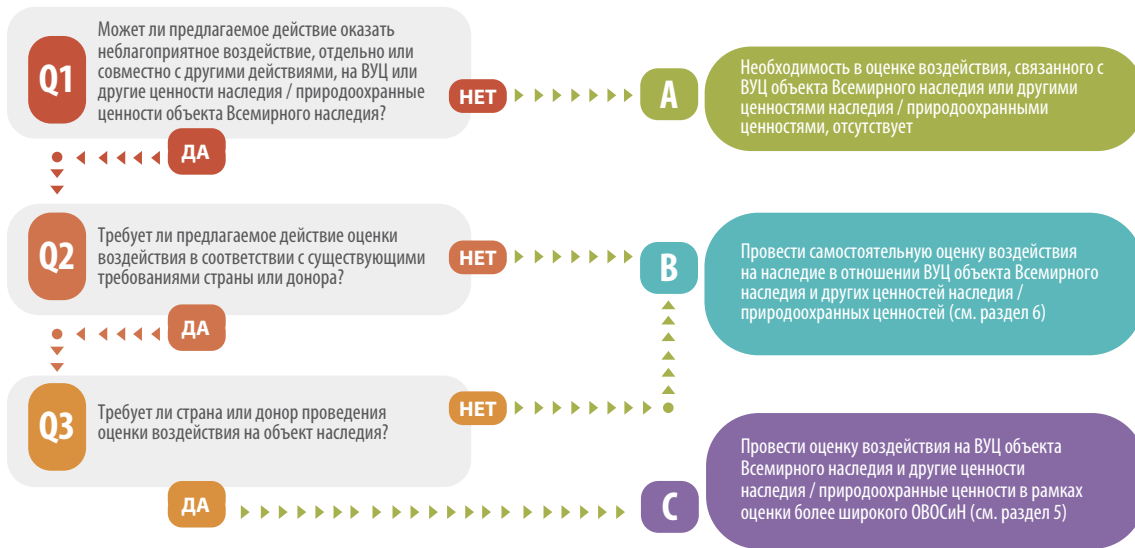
Q1
Может ли предлагаемое действие оказать неблагоприятное воздействие, отдельно или совместно с другими действиями, на ВУЦ или другие ценности наследия / природоохранные ценности объекта Всемирного наследия?

НЕТ

A
Необходимость в оценке воздействия, связанного с ВУЦ объекта Всемирного наследия или другими ценностями наследия / природоохранными ценностями, отсутствует

ДА

Q2
Требует ли предлагаемое действие оценки воздействия в соответствии с существующими требованиями страны или донора?

НЕТ

B
Провести самостоятельную оценку воздействия на наследие в отношении ВУЦ объекта Всемирного наследия и других ценностей наследия / природоохранных ценностей (см. раздел 6)

ДА

Q3
Требует ли страна или донор проведения оценки воздействия на объект наследия?

НЕТ

ДА

C
Провести оценку воздействия на ВУЦ объекта Всемирного наследия и другие ценности наследия / природоохранные ценности в рамках оценки более широкого ОВОСиН (см. раздел 5)